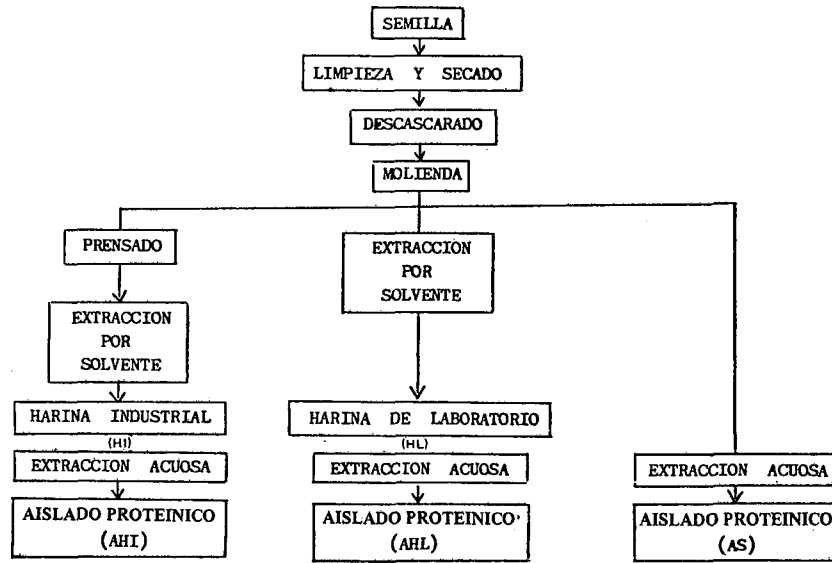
SEMILLA

LIMPIEZA Y SECADO

DESCASCARADO

MOLIENDA

PRENSADO

EXTRACCION POR SOLVENTE

EXTRACCION POR SOLVENTE

HARINA INDUSTRIAL
(HI)

EXTRACCION ACUOSA

AISLADO PROTEINICO (AHI)

HARINA DE LABORATORIO
(HL)

EXTRACCION ACUOSA

AISLADO PROTEINICO (AHL)

EXTRACCION ACUOSA

AISLADO PROTEINICO (AS)